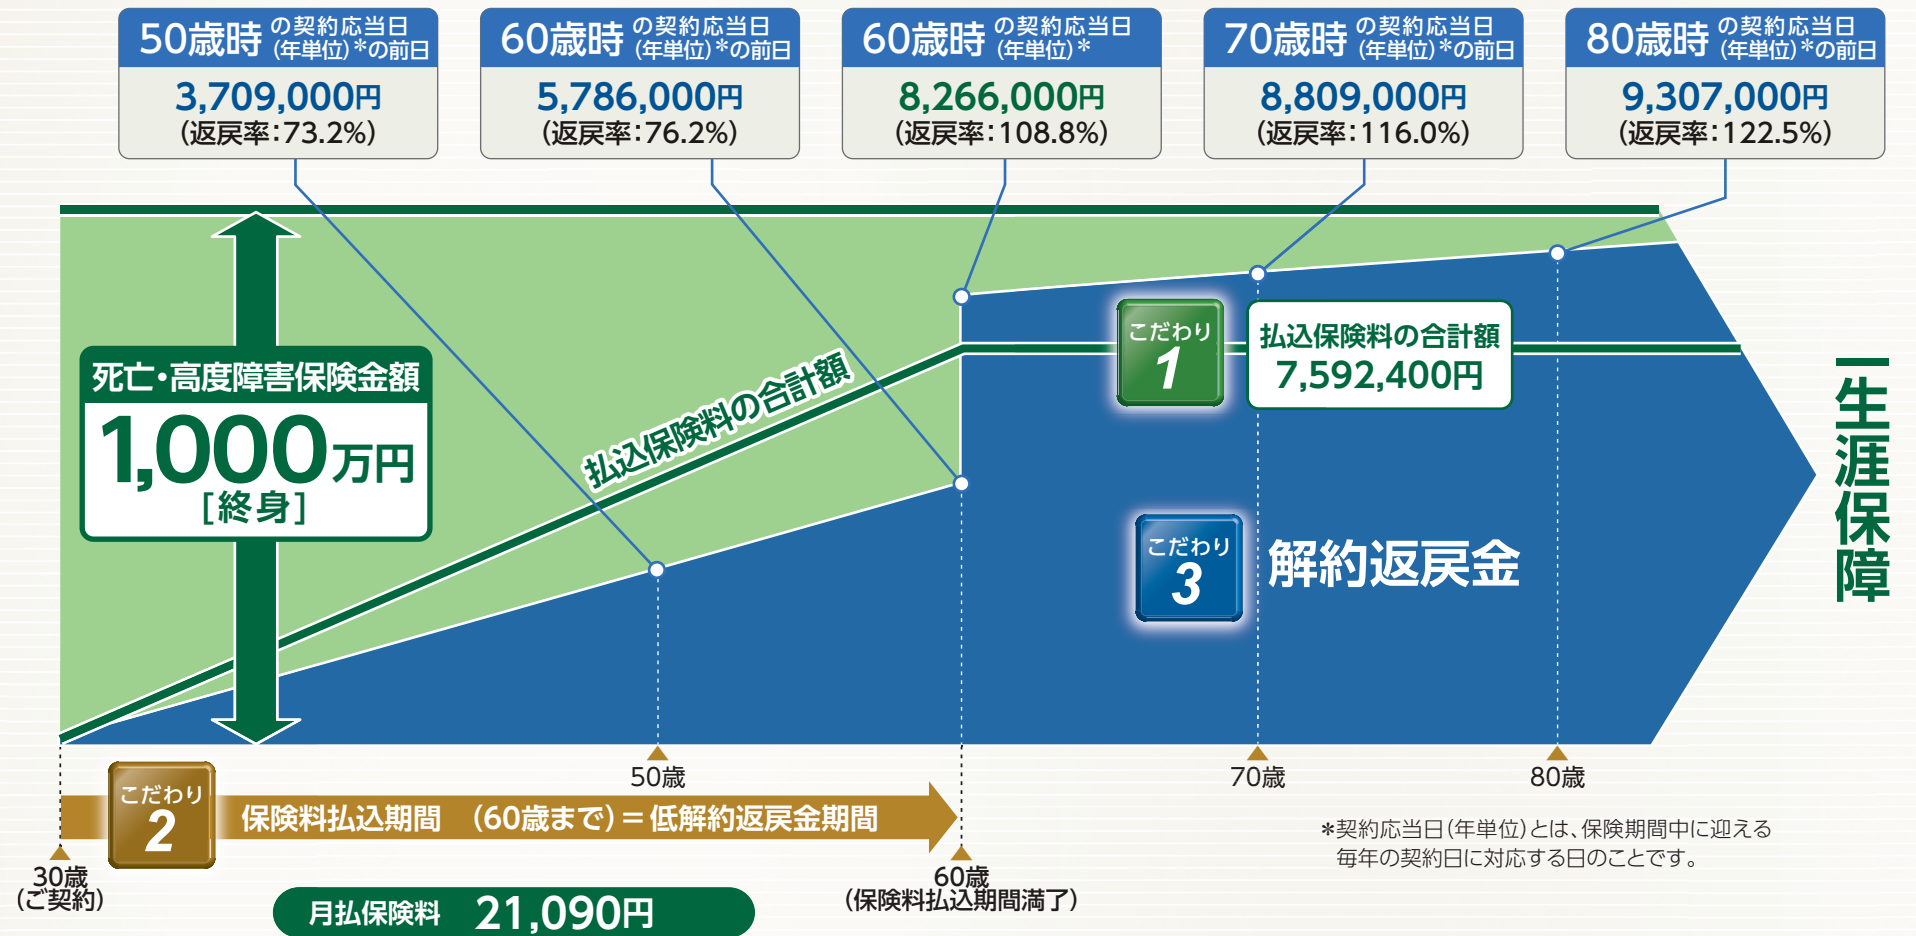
50歳時の契約応当日(年単位)*の前日
3,709,000円
(返戻率:73.2%)

60歳時の契約応当日(年単位)*の前日
5,786,000円
(返戻率:76.2%)

60歳時の契約応当日(年単位)*
8,266,000円
(返戻率:108.8%)

70歳時の契約応当日(年単位)*の前日
8,809,000円
(返戻率:116.0%)

80歳時の契約応当日(年単位)*の前日
9,307,000円
(返戻率:122.5%)

死亡・高度障害保険金額
1,000万円
[終身]

払込保険料の合計額

こだわり 1
払込保険料の合計額
7,592,400円

こだわり 3
解約返戻金

一生涯保障

50歳
70歳
80歳

こだわり 2
保険料払込期間 (60歳まで)=低解約返戻金期間

*契約応当日(年単位)とは、保険期間中に迎える毎年の契約日に対応する日のことです。

30歳
(ご契約)

60歳
(保険料払込期間満了)

月払保険料 21,090円